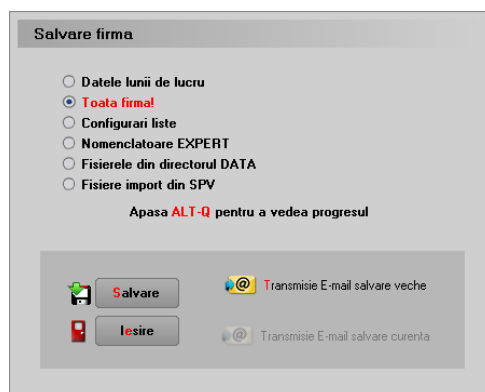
Salvare firma

Datele lunii de lucru
Toata firma!
Configurari liste
Nomenclatoare EXPERT
Fisierele din directorul DATA
Fisiere import din SPV

Apasa ALT-Q pentru a vedea progresul

Salvare
Iesire

Transmisie E-mail salvare veche
Transmisie E-mail salvare curenta